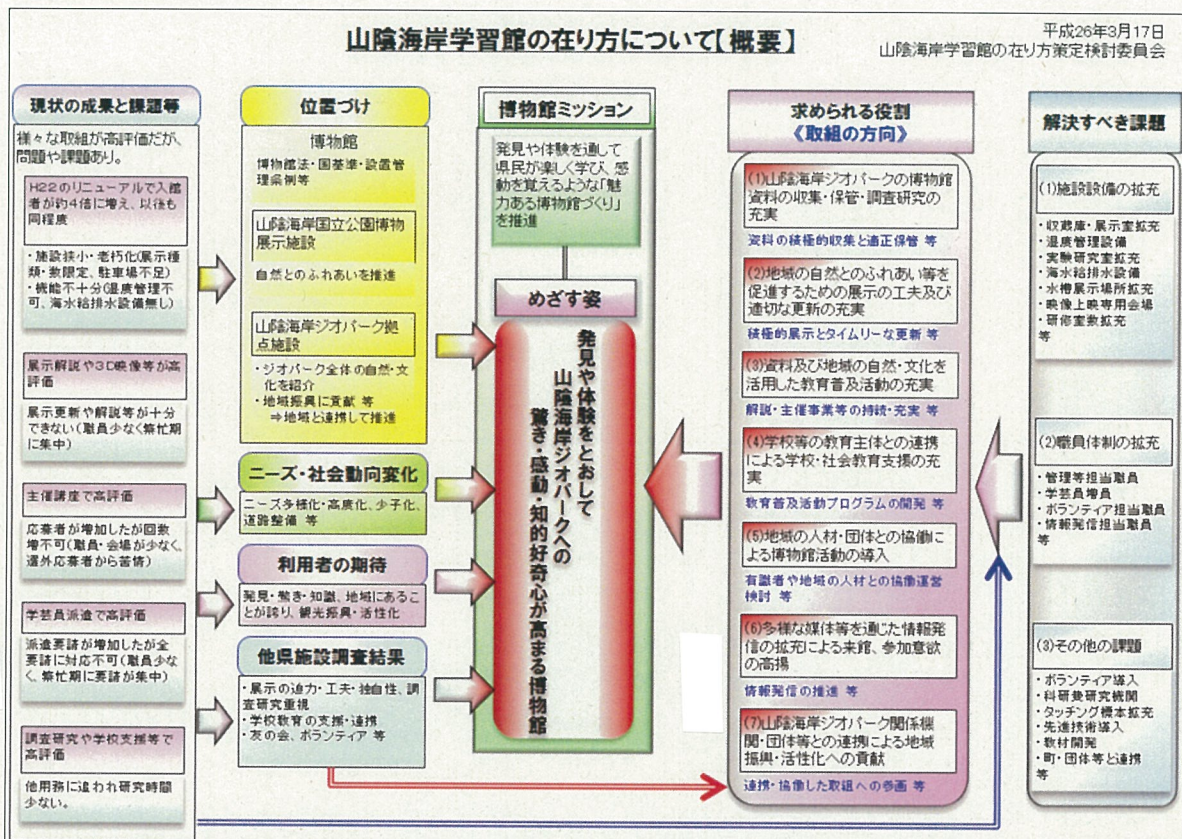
山陰海岸学習館の在り方について【概要】

平成26年3月17日
山陰海岸学習館の在り方策定検討委員会

現状の成果と課題等

様々な取組が高評価だが、問題や課題あり。

H22のリニューアルで入館者が約4倍に増え、以後も同程度

・施設狭小・老朽化(展示種類・数限定、駐車場不足)
・機能不十分(温度管理不可、海水給排水設備無し)

展示解説や3D映像等が高評価

展示更新や解説等が十分できない(職員少なく繁忙期に集中)

主催講座で高評価

応募者が増加したが回数増不可(職員・会場が少なく、選外応募者から苦情)

学芸員派遣で高評価

派遣要請が増加したが全要請に対応不可(職員少なく、繁忙期に要請が集中)

調査研究や学校支援等で高評価

他用務に追われ研究時間少ない。

位置づけ

博物館
博物館法・国基準・設置管理条例等

山陰海岸国立公園博物展示施設
自然とのふれあいを推進

山陰海岸ジオパーク拠点施設
・ジオパーク全体の自然・文化を紹介
・地域振興に貢献 等
⇒地域と連携して推進

ニーズ・社会動向変化
ニーズ多様化、高度化、少子化、道路整備 等

利用者の期待
発見・驚き・知識、地域にあることが誇り、観光振興・活性化

他県施設調査結果
・展示の迫力・工夫・独自性、調査研究重視
・学校教育の支援・連携
・友の会、ボランティア 等

博物館ミッション
発見や体験を通して県民が楽しく学び、感動を覚えるような「魅力ある博物館づくり」を推進

めざす姿
発見や体験をとおして山陰海岸ジオパークへの驚き・感動・知的好奇心が高まる博物館

求められる役割
《取組の方向》

(1)山陰海岸ジオパークの博物館資料の収集・保管・調査研究の充実
資料の積極的収集と適正保管 等

(2)地域の自然とのふれあい等を促進するための展示の工夫及び適切な更新の充実
積極的展示とタイムリーな更新 等

(3)資料及び地域の自然・文化を活用した教育普及活動の充実
解説・主催事業等の持続・充実 等

(4)学校等の教育主体との連携による学校・社会教育支援の充実
教育普及活動プログラムの開発 等

(5)地域の人材・団体との協働による博物館活動の導入
有識者や地域の人材との協働運営検討 等

(6)多様な媒体等を通じた情報発信の拡充による来館、参加意欲の高揚
情報発信の推進 等

(7)山陰海岸ジオパーク関係機関・団体等との連携による地域振興・活性化への貢献
連携・協働した取組への参画 等

解決すべき課題

(1)施設設備の拡充
・収蔵庫・展示室拡充
・温度管理設備
・実験研究室拡充
・海水給排水設備
・水槽展示場所拡充
・映像上映専用会場
・研修室数拡充
等

(2)職員体制の拡充
・管理等担当職員
・学芸員増員
・ボランティア担当職員
・情報発信担当職員
等

(3)その他の課題
・ボランティア導入
・科研費研究機関
・タッチング標本拡充
・先進技術導入
・教材開発
・町・団体等と連携